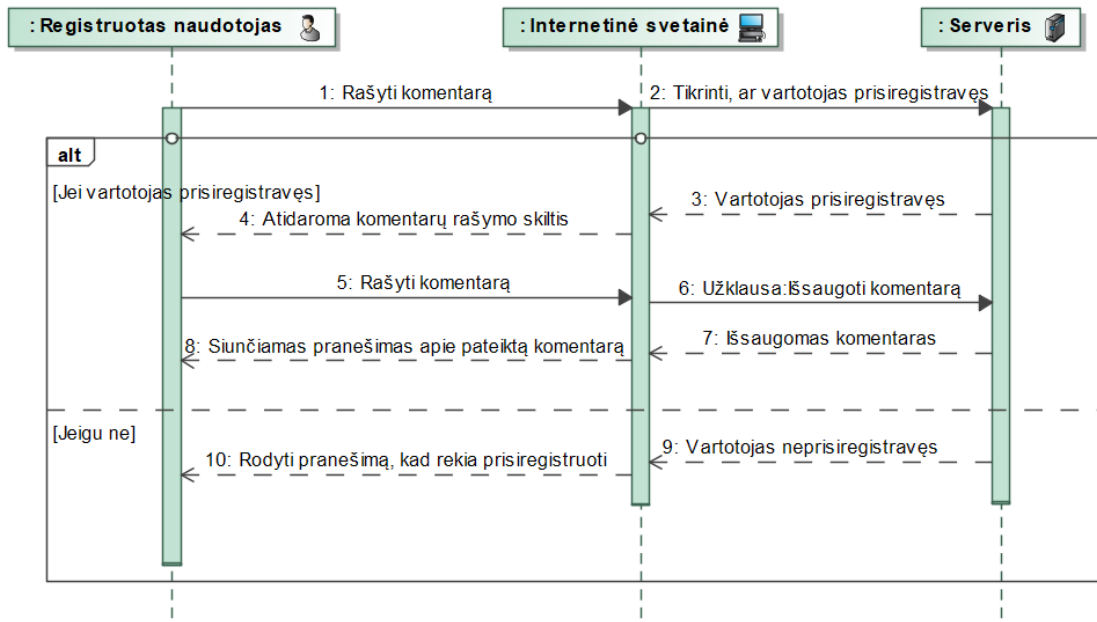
: Registruotas naudotojas

: Internetinė svetainė

: Serveris

1: Rašyti komentarą

2: Tikrinti, ar vartotojas prisiregistravęs

alt

[Jei vartotojas prisiregistravęs]

3: Vartotojas prisiregistravęs

4: Atidaroma komentarų rašymo skiltis

5: Rašyti komentarą

6: Užklausa:Išsaugoti komentarą

7: Išsaugomas komentaras

8: Siunčiamas pranešimas apie pateiktą komentarą

[Jeigu ne]

9: Vartotojas neprisiregistravęs

10: Rodyti pranešimą, kad rekia prisiregistruoti